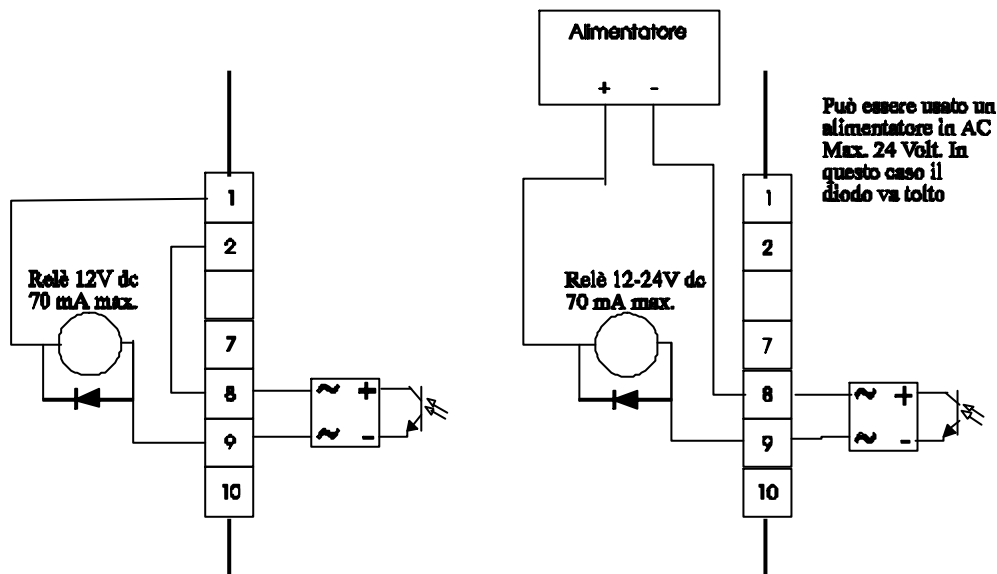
Relè 12V dc
70 mA max.

1
2
7
8
9
10

~ +
~ -

Alimentatore
+ -

Può essere usato un alimentatore in AC Max. 24 Volt. In questo caso il diodo va tolto

Relè 12-24V dc
70 mA max.

1
2
7
8
9
10

~ +
~ -